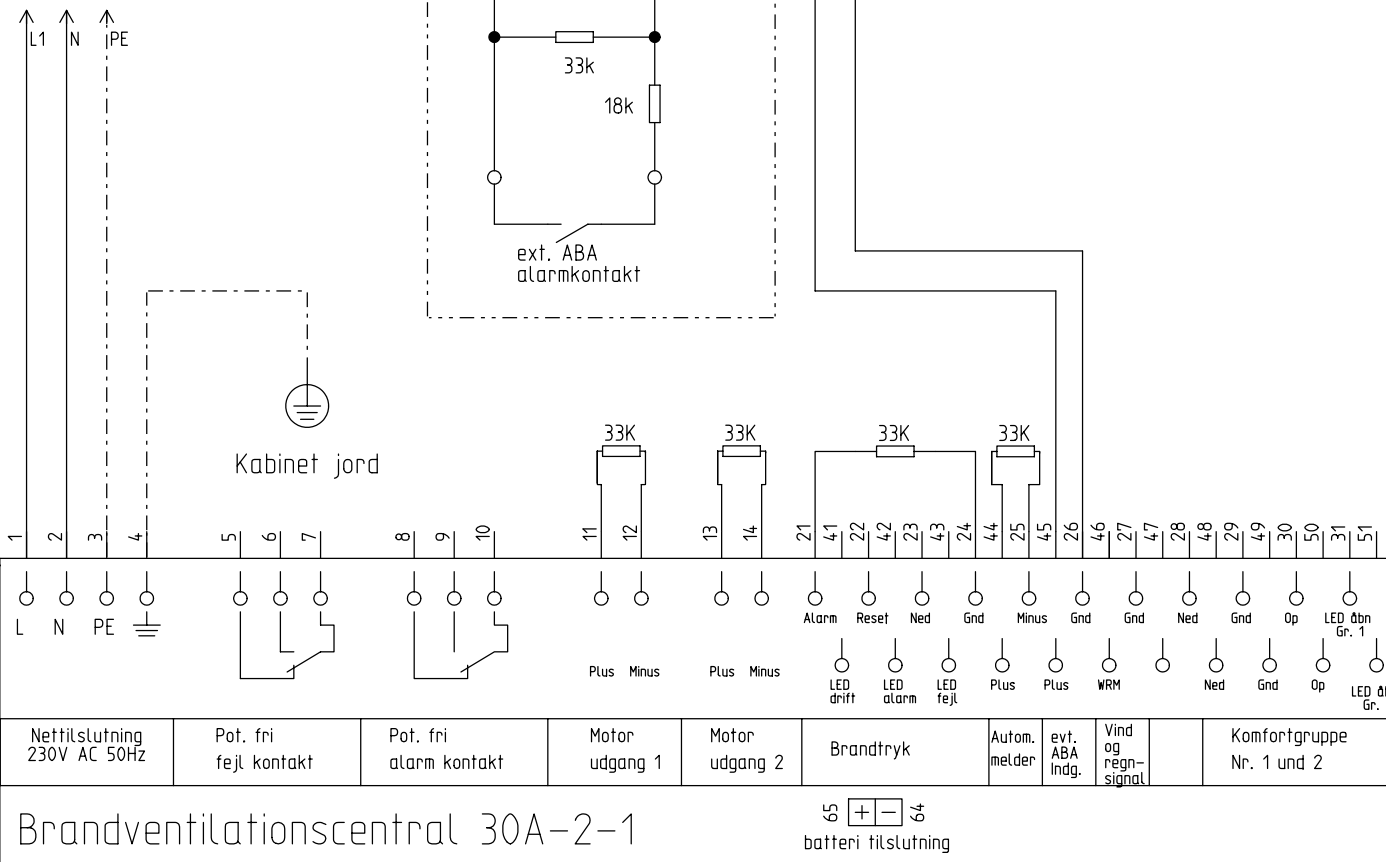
L1 N PE

33k

18k

ext. ABA
alarmkontakt

Kabinet jord

33K 33K 33K 33K

1 2 3 4 5 6 7 8 9 10 11 12 13 14 21 41 22 42 23 43 24 44 25 45 26 46 27 47 28 48 29 49 30 50 31 51

L N PE

Alarm Reset Ned Gnd Minus Gnd Gnd Ned Gnd Op LED åbn Gr. 1

Plus Minus Plus Minus

LED drift LED alarm LED fejl Plus Plus WRM Ned Gnd Op LED å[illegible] Gr.

| Nettilslutning 230V AC 50Hz | Pot. fri fejl kontakt | Pot. fri alarm kontakt | Motor udgang 1 | Motor udgang 2 | Brandtryk | Autom. melder | evt. ABA Indg. | Vind og regn-signal | | Komfortgruppe Nr. 1 und 2 |
|---|---|---|---|---|---|---|---|---|---|---|

Brandventilationscentral 30A-2-1

65 + − 64
batteri tilslutning